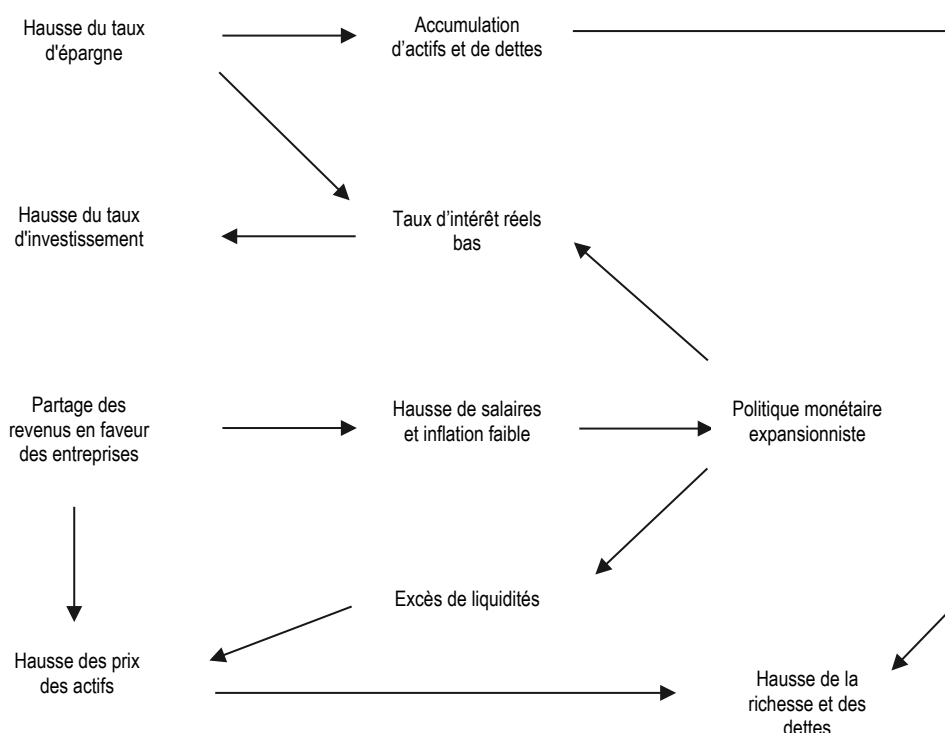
Hausse du taux d'épargne

Accumulation d'actifs et de dettes

Hausse du taux d'investissement

Taux d'intérêt réels bas

Partage des revenus en faveur des entreprises

Hausse de salaires et inflation faible

Politique monétaire expansionniste

Excès de liquidités

Hausse des prix des actifs

Hausse de la richesse et des dettes